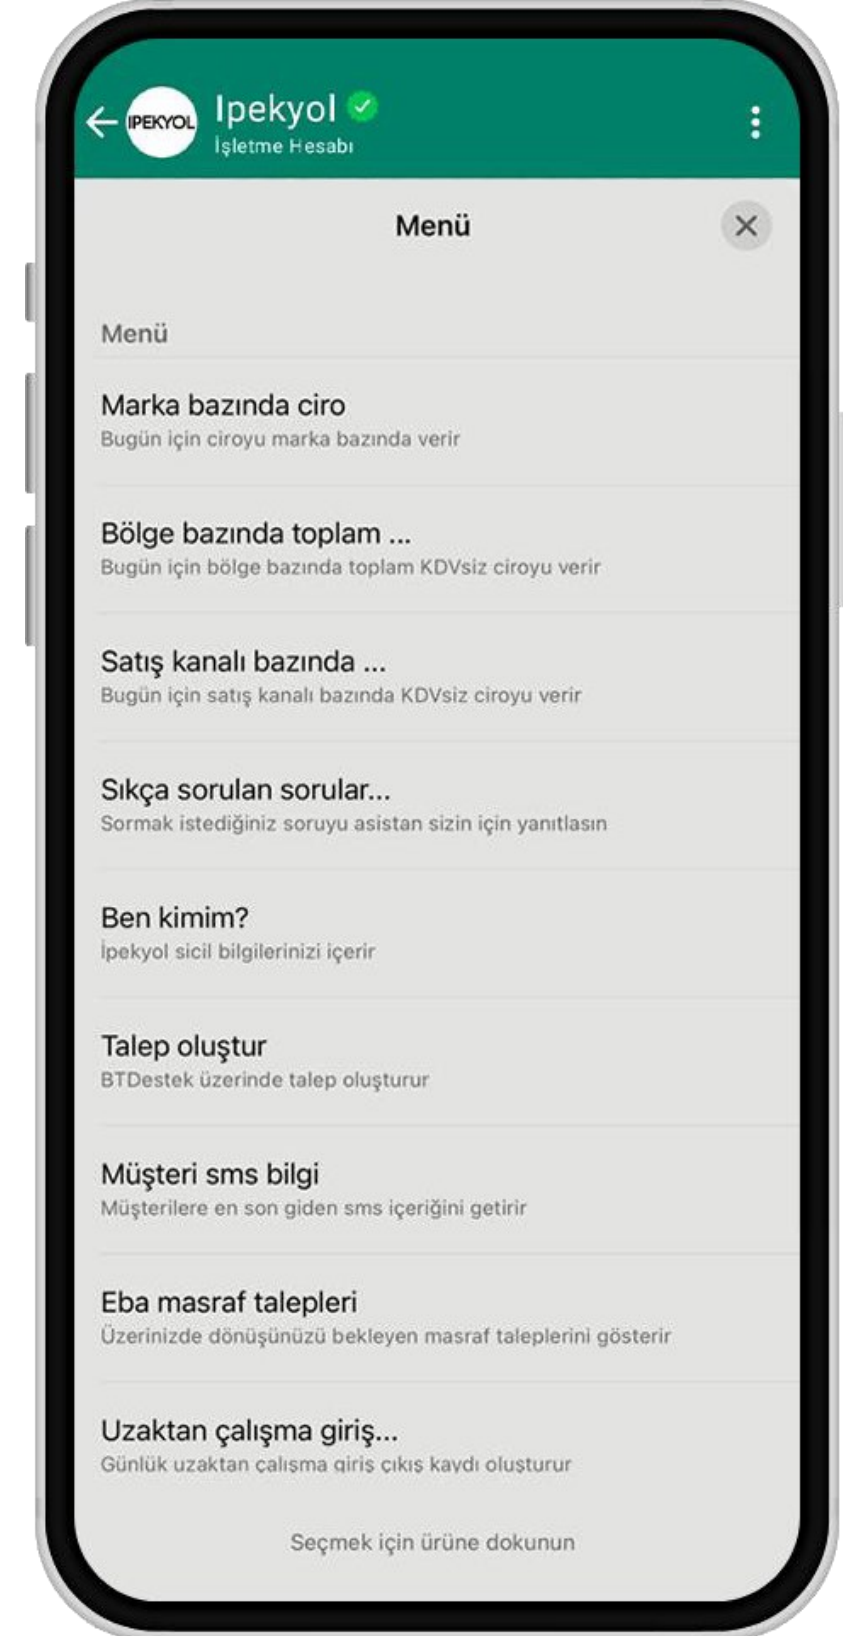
IPEKYOL
Ipekyol
İşletme Hesabı

Menü

Menü

Marka bazında ciro
Bugün için ciroyu marka bazında verir

Bölge bazında toplam ...
Bugün için bölge bazında toplam KDVsiz ciroyu verir

Satış kanalı bazında ...
Bugün için satış kanalı bazında KDVsiz ciroyu verir

Sıkça sorulan sorular...
Sormak istediğiniz soruyu asistan sizin için yanıtlasın

Ben kimim?
İpekyol sicil bilgilerinizi içerir

Talep oluştur
BTDestek üzerinde talep oluşturur

Müşteri sms bilgi
Müşterilere en son giden sms içeriğini getirir

Eba masraf talepleri
Üzerinizde dönüşünüzü bekleyen masraf taleplerini gösterir

Uzaktan çalışma giriş...
Günlük uzaktan çalışma giriş çıkış kaydı oluşturur

Seçmek için ürüne dokunun